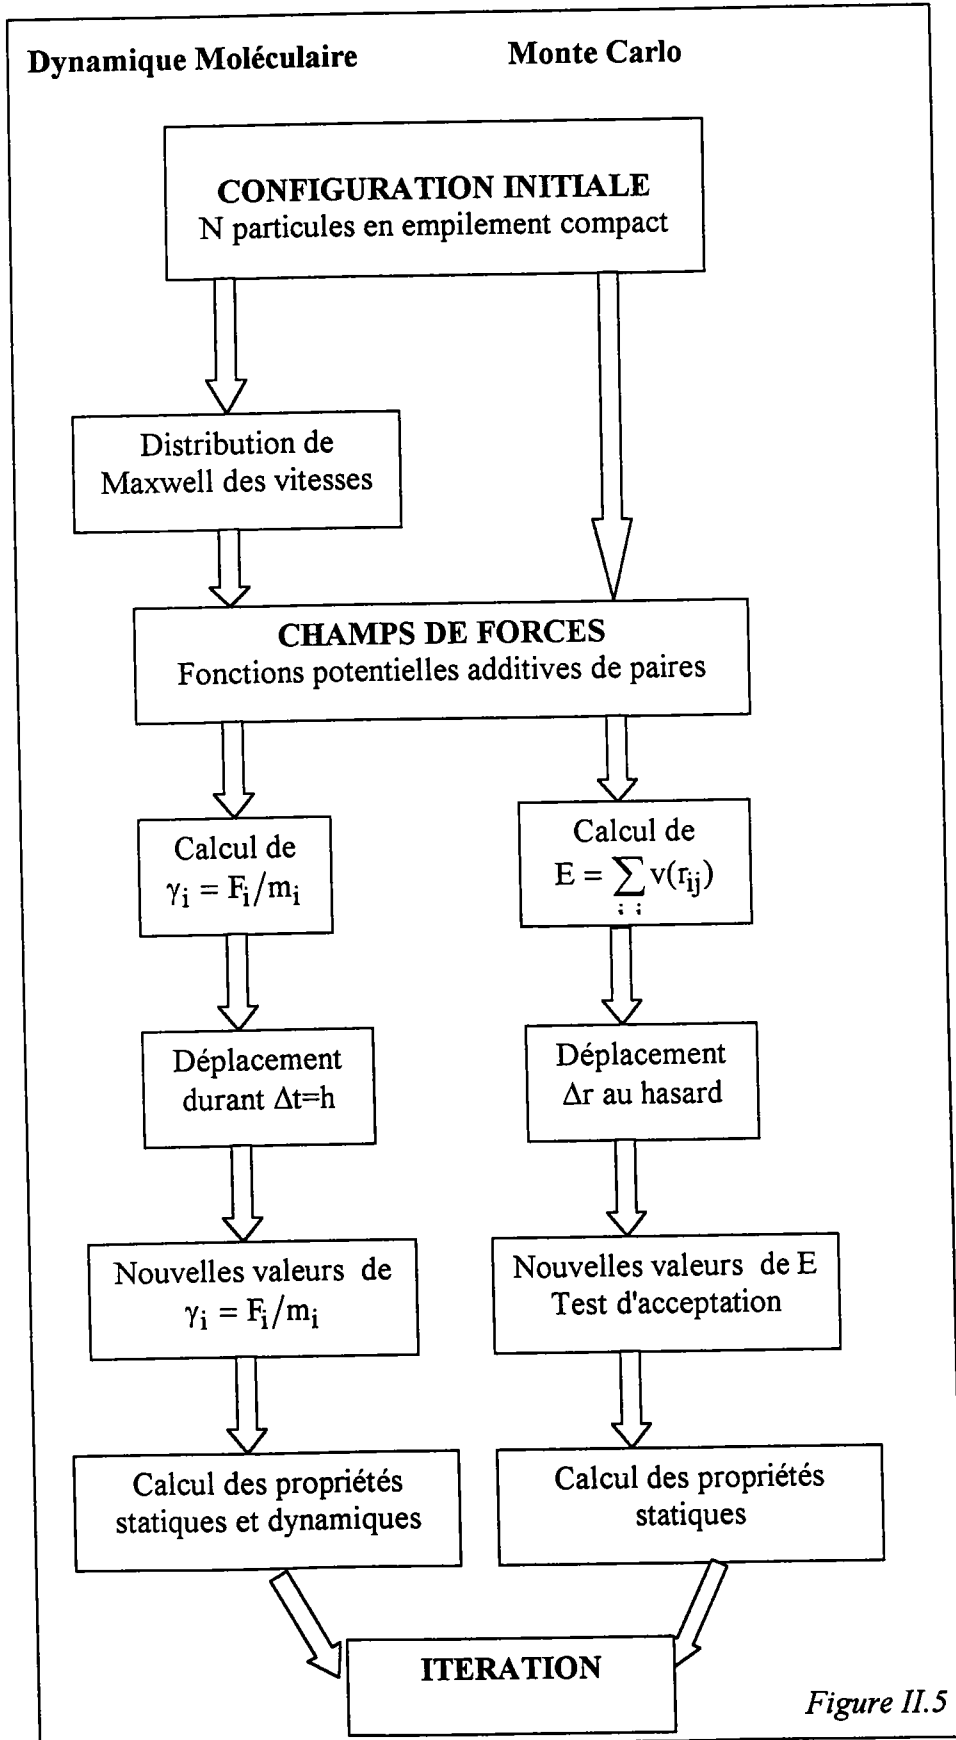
Dynamique Moléculaire

Monte Carlo

CONFIGURATION INITIALE
N particules en empilement compact

Distribution de Maxwell des vitesses

CHAMPS DE FORCES
Fonctions potentielles additives de paires

Calcul de
$\gamma_i = F_i/m_i$

Calcul de
$E = \sum_{i\,j} v(r_{ij})$

Déplacement durant $\Delta t$=h

Déplacement $\Delta r$ au hasard

Nouvelles valeurs de
$\gamma_i = F_i/m_i$

Nouvelles valeurs de E
Test d'acceptation

Calcul des propriétés statiques et dynamiques

Calcul des propriétés statiques

ITERATION

Figure II.5